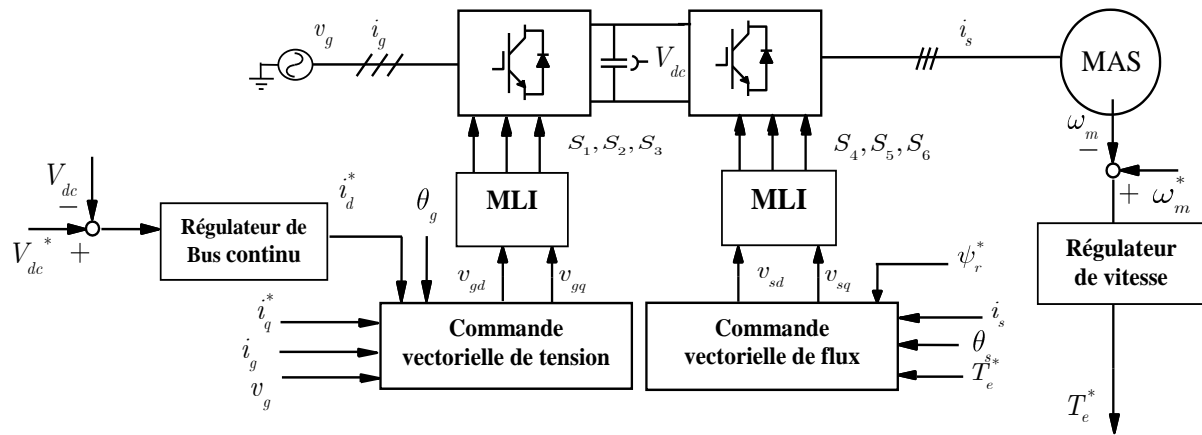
$v_g$ $i_g$ $V_{dc}$ $i_s$ MAS

$S_1, S_2, S_3$ $S_4, S_5, S_6$

$\omega_m$ $-$ $+$ $\omega_m^*$

$V_{dc}$ $-$ $V_{dc}^*$ $+$

$i_d^*$ $\theta_g$

MLI

MLI

Régulateur de Bus continu

$v_{gd}$ $v_{gq}$ $v_{sd}$ $v_{sq}$ $\psi_r^*$

Régulateur de vitesse

$i_q^*$ $i_g$ $v_g$

Commande vectorielle de tension

Commande vectorielle de flux

$i_s$ $\theta_s$ $T_e^*$

$T_e^*$